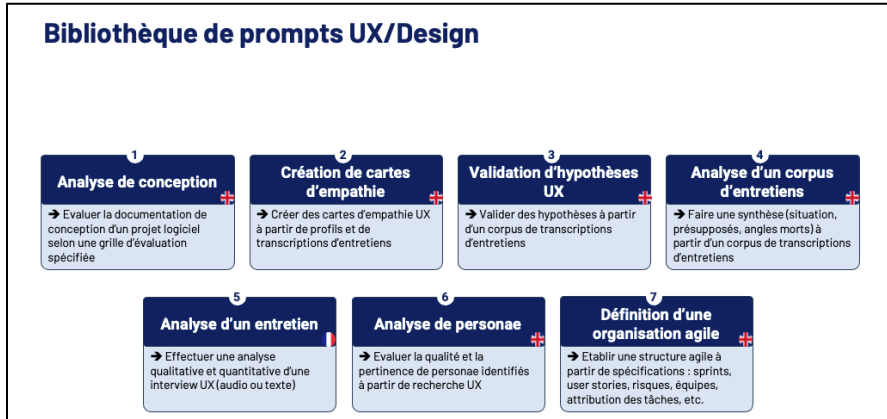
Bibliothèque de prompts UX/Design

1
Analyse de conception
➔ Evaluer la documentation de conception d'un projet logiciel selon une grille d'évaluation spécifiée

2
Création de cartes d'empathie
➔ Créer des cartes d'empathie UX à partir de profils et de transcriptions d'entretiens

3
Validation d'hypothèses UX
➔ Valider des hypothèses à partir d'un corpus de transcriptions d'entretiens

4
Analyse d'un corpus d'entretiens
➔ Faire une synthèse (situation, présupposés, angles morts) à partir d'un corpus de transcriptions d'entretiens

5
Analyse d'un entretien
➔ Effectuer une analyse qualitative et quantitative d'une interview UX (audio ou texte)

6
Analyse de personae
➔ Evaluer la qualité et la pertinence de personae identifiés à partir de recherche UX

7
Définition d'une organisation agile
➔ Etablir une structure agile à partir de spécifications : sprints, user stories, risques, équipes, attribution des tâches, etc.